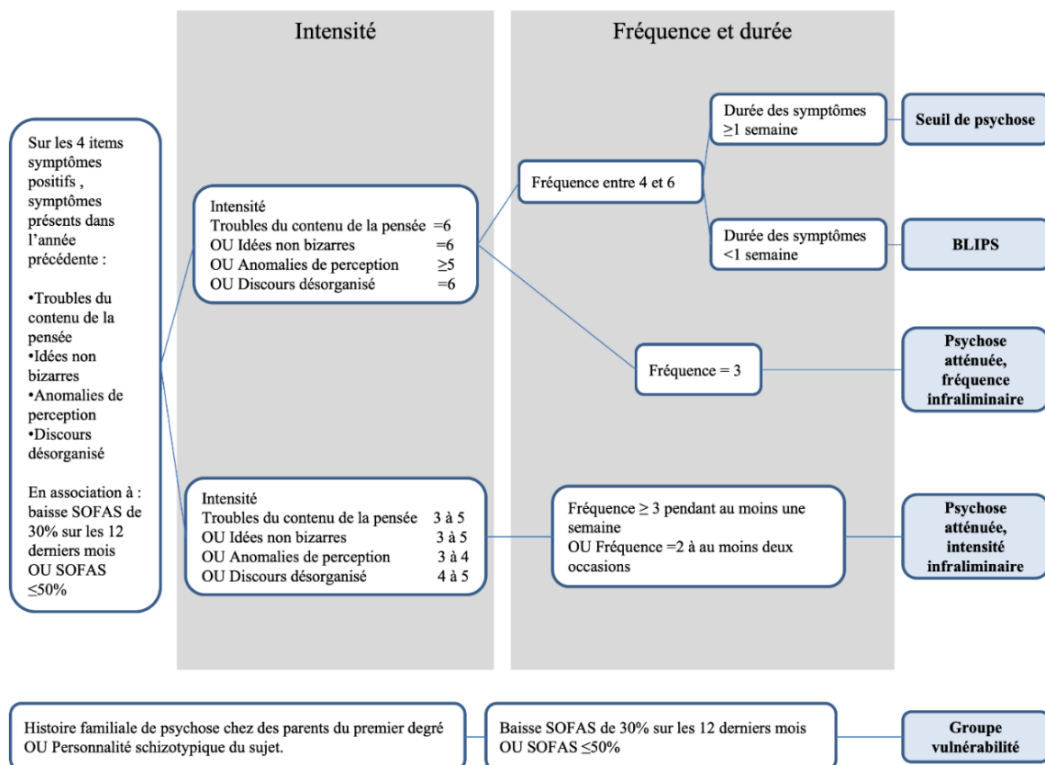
Intensité

Fréquence et durée

Sur les 4 items symptômes positifs , symptômes présents dans l'année précédente :

•Troubles du contenu de la pensée
•Idées non bizarres
•Anomalies de perception
•Discours désorganisé

En association à : baisse SOFAS de 30% sur les 12 derniers mois OU SOFAS ≤50%

Intensité
Troubles du contenu de la pensée =6
OU Idées non bizarres =6
OU Anomalies de perception ≥5
OU Discours désorganisé =6

Fréquence entre 4 et 6

Durée des symptômes ≥1 semaine

Seuil de psychose

Durée des symptômes <1 semaine

BLIPS

Fréquence = 3

Psychose atténuée, fréquence infraliminaire

Intensité
Troubles du contenu de la pensée 3 à 5
OU Idées non bizarres 3 à 5
OU Anomalies de perception 3 à 4
OU Discours désorganisé 4 à 5

Fréquence ≥ 3 pendant au moins une semaine
OU Fréquence =2 à au moins deux occasions

Psychose atténuée, intensité infraliminaire

Histoire familiale de psychose chez des parents du premier degré OU Personnalité schizotypique du sujet.

Baisse SOFAS de 30% sur les 12 derniers mois OU SOFAS ≤50%

Groupe vulnérabilité